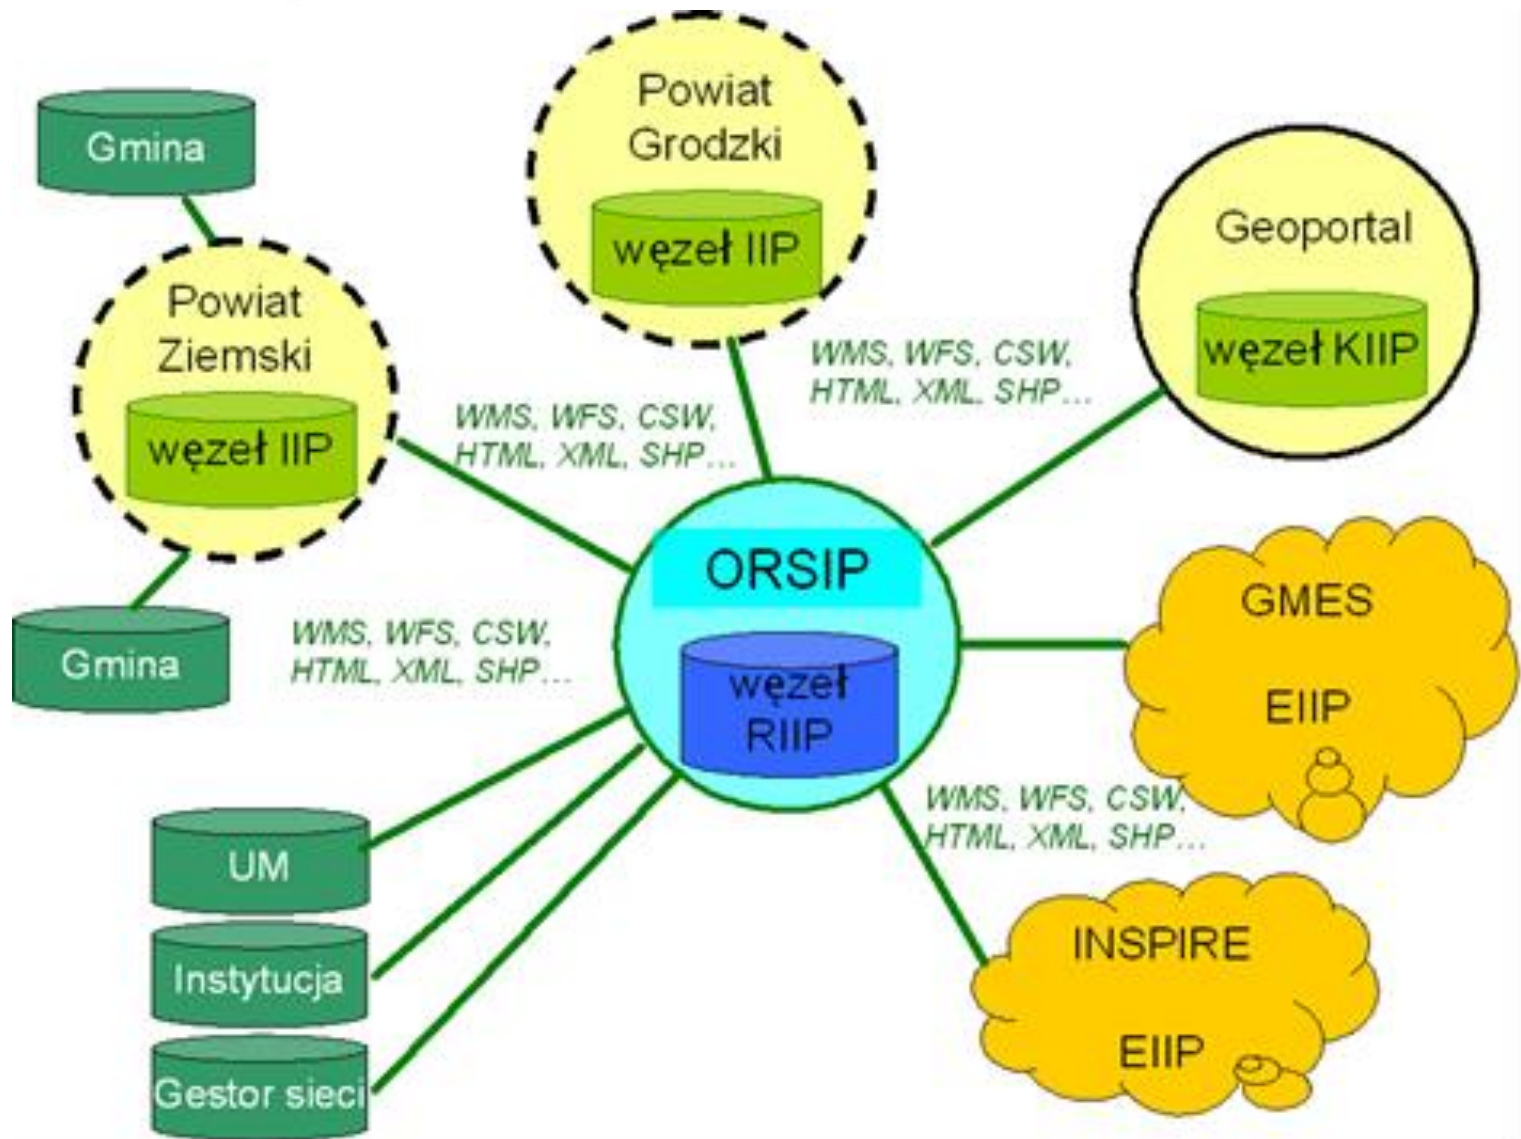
Gmina

Powiat Ziemski

węzeł IIP

Gmina

Powiat Grodzki

węzeł IIP

Geoportal

węzeł KIIP

WMS, WFS, CSW, HTML, XML, SHP…

WMS, WFS, CSW, HTML, XML, SHP…

WMS, WFS, CSW, HTML, XML, SHP…

ORSIP

węzeł RIIP

GMES

EIIP

WMS, WFS, CSW, HTML, XML, SHP…

UM

Instytucja

Gestor sieci

INSPIRE

EIIP